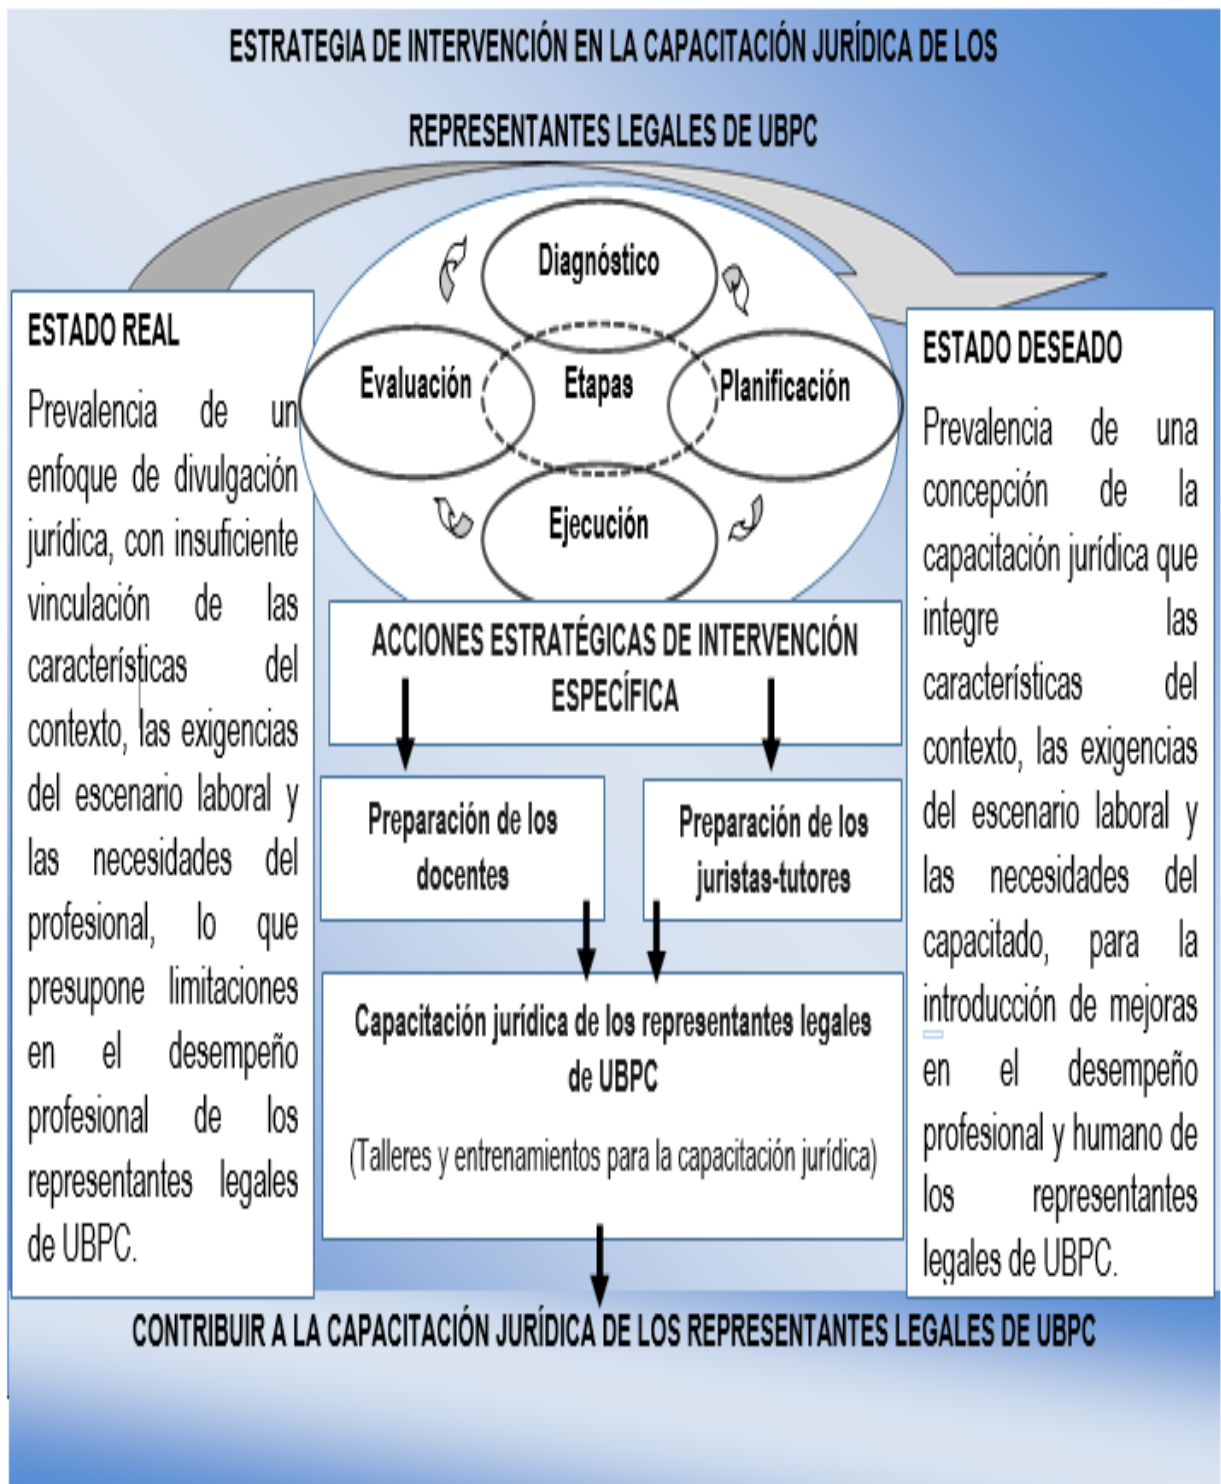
ESTRATEGIA DE INTERVENCIÓN EN LA CAPACITACIÓN JURÍDICA DE LOS REPRESENTANTES LEGALES DE UBPC

ESTADO REAL

Prevalencia de un enfoque de divulgación jurídica, con insuficiente vinculación de las características del contexto, las exigencias del escenario laboral y las necesidades del profesional, lo que presupone limitaciones en el desempeño profesional de los representantes legales de UBPC.

Diagnóstico

Evaluación

Etapas

Planificación

Ejecución

ESTADO DESEADO

Prevalencia de una concepción de la capacitación jurídica que integre las características del contexto, las exigencias del escenario laboral y las necesidades del capacitado, para la introducción de mejoras en el desempeño profesional y humano de los representantes legales de UBPC.

ACCIONES ESTRATÉGICAS DE INTERVENCIÓN ESPECÍFICA

Preparación de los docentes

Preparación de los juristas-tutores

Capacitación jurídica de los representantes legales de UBPC

(Talleres y entrenamientos para la capacitación jurídica)

CONTRIBUIR A LA CAPACITACIÓN JURÍDICA DE LOS REPRESENTANTES LEGALES DE UBPC